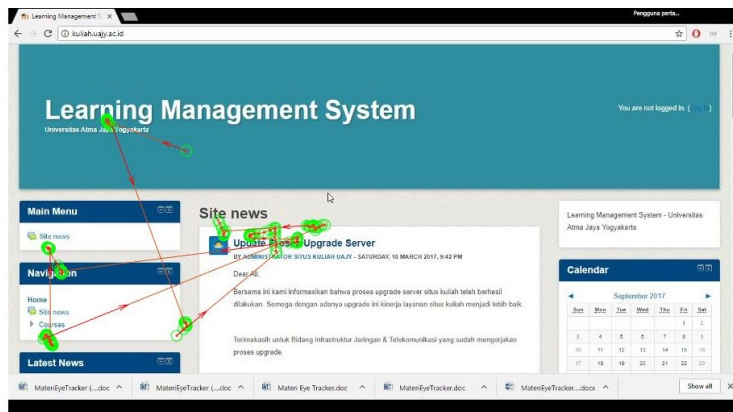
Learning Management S ×

Pengguna perta...

kuliah.uajy.ac.id

Learning Management System

Universitas Atma Jaya Yogyakarta

You are not logged in. ( )

Main Menu

Site news

Navigation

Home

Site news

Courses

Latest News

Site news

Update Proses Upgrade Server

BY ADMINISTRATOR SITUS KULIAH UAJY - SATURDAY, 18 MARCH 2017, 9:42 PM

Dear All,

Bersama ini kami informasikan bahwa proses upgrade server situs kuliah telah berhasil dilakukan. Semoga dengan adanya upgrade ini kinerja layanan situs kuliah menjadi lebih baik.

Terimakasih untuk Bidang Infrastruktur Jaringan & Telekomunikasi yang sudah mengerjakan proses upgrade.

Learning Management System - Universitas Atma Jaya Yogyakarta

Calendar

◄ September 2017 ►

| Sun | Mon | Tue | Wed | Thu | Fri | Sat |
|---|---|---|---|---|---|---|
| | | | | | 1 | 2 |
| 3 | 4 | 5 | 6 | 7 | 8 | 9 |
| 10 | 11 | 12 | 13 | 14 | 15 | 16 |
| 17 | 18 | 19 | 20 | 21 | 22 | 23 |

MateriEyeTracker (....doc ^
MateriEyeTracker (....doc ^
Materi Eye Tracker.doc ^
MateriEyeTracker.doc ^
MateriEyeTracker....docx ^
Show all ×